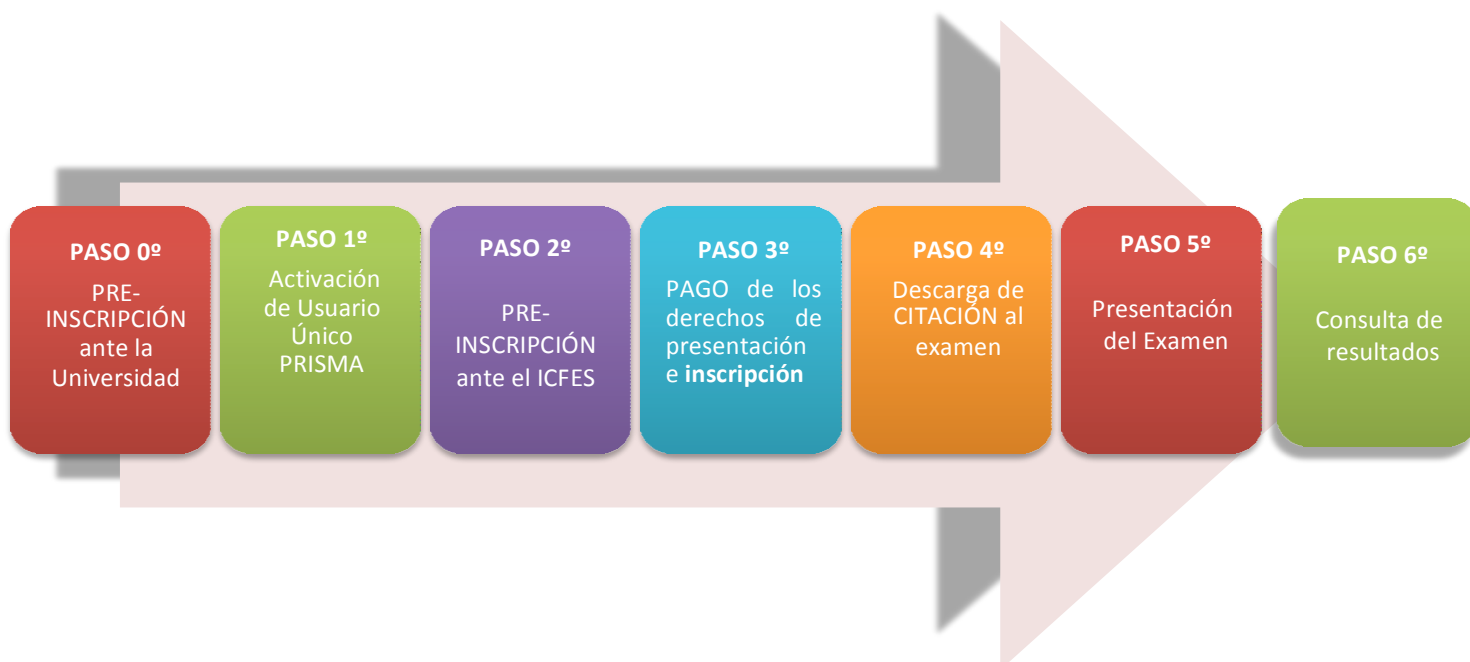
PASO 0º
PRE-INSCRIPCIÓN ante la Universidad

PASO 1º
Activación de Usuario Único PRISMA

PASO 2º
PRE-INSCRIPCIÓN ante el ICFES

PASO 3º
PAGO de los derechos de presentación e inscripción

PASO 4º
Descarga de CITACIÓN al examen

PASO 5º
Presentación del Examen

PASO 6º
Consulta de resultados